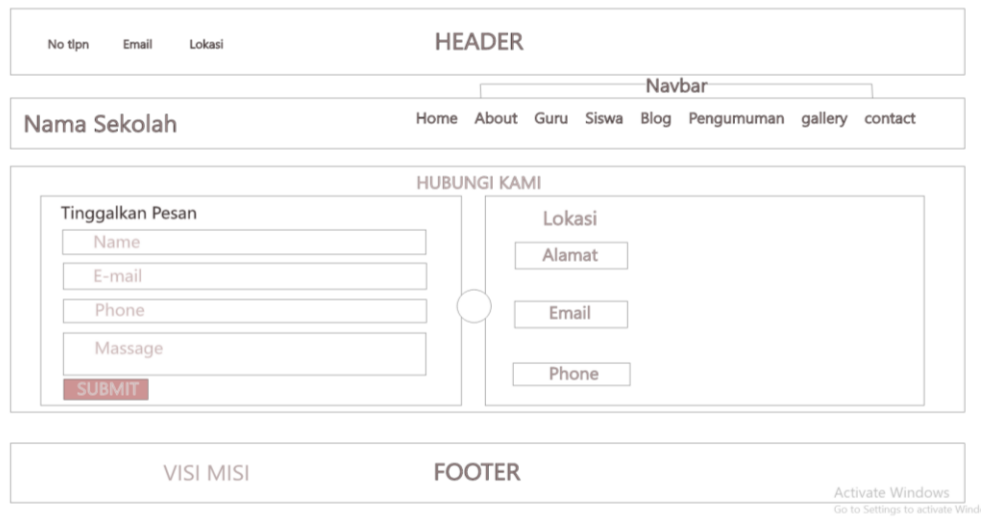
No tlpn Email Lokasi

HEADER

Navbar

Nama Sekolah

Home About Guru Siswa Blog Pengumuman gallery contact

HUBUNGI KAMI

Tinggalkan Pesan

Name

E-mail

Phone

Massage

SUBMIT

Lokasi

Alamat

Email

Phone

VISI MISI

FOOTER

Activate Windows
Go to Settings to activate Wind